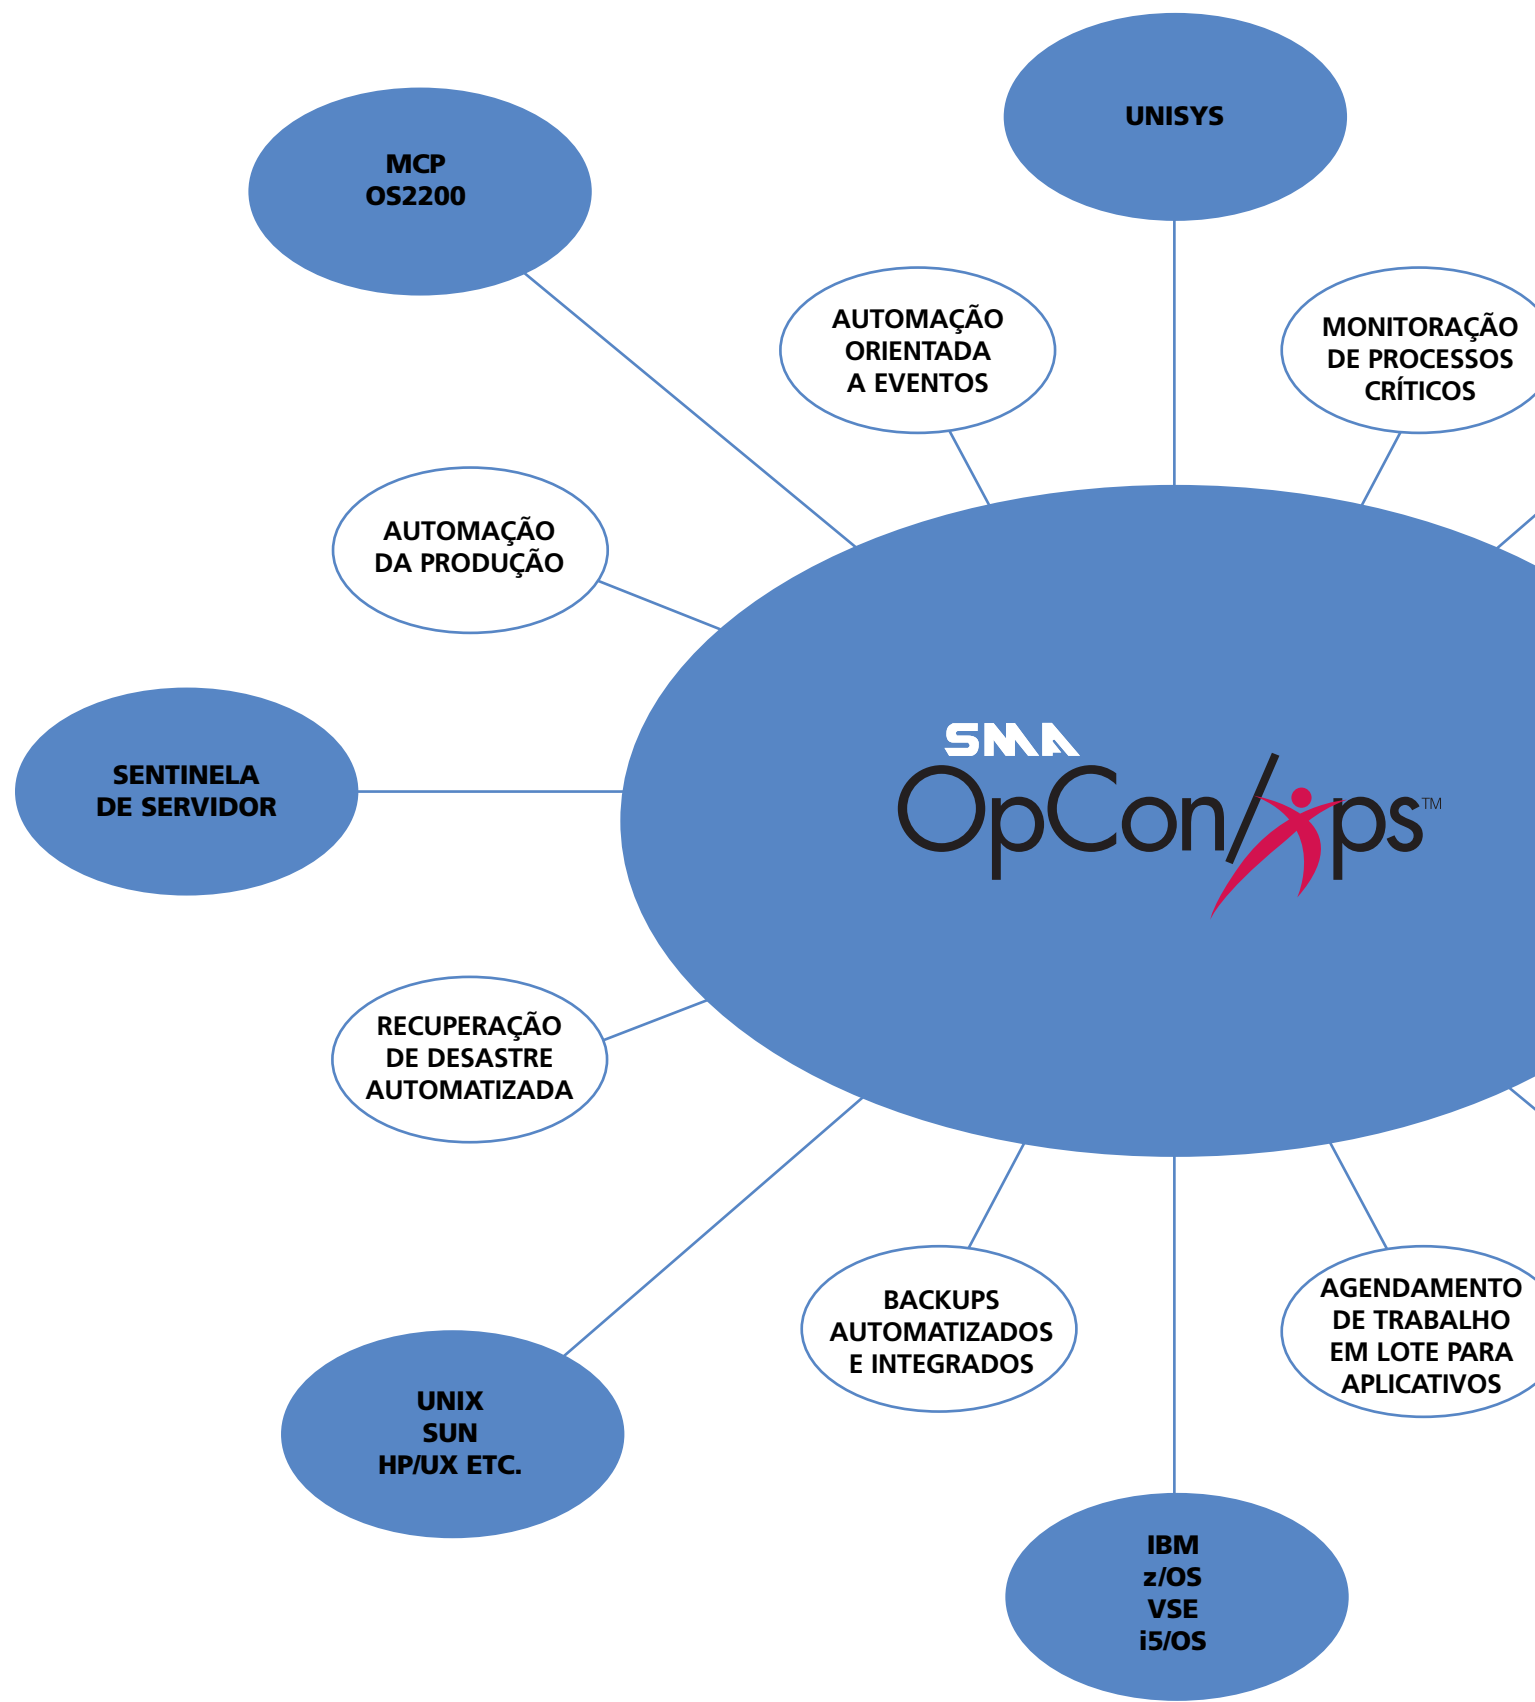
MCP
OS2200

UNISYS

AUTOMAÇÃO
ORIENTADA
A EVENTOS

MONITORAÇÃO
DE PROCESSOS
CRÍTICOS

AUTOMAÇÃO
DA PRODUÇÃO

SMA
OpCon/xps™

SENTINELA
DE SERVIDOR

RECUPERAÇÃO
DE DESASTRE
AUTOMATIZADA

BACKUPS
AUTOMATIZADOS
E INTEGRADOS

AGENDAMENTO
DE TRABALHO
EM LOTE PARA
APLICATIVOS

UNIX
SUN
HP/UX ETC.

IBM
z/OS
VSE
i5/OS